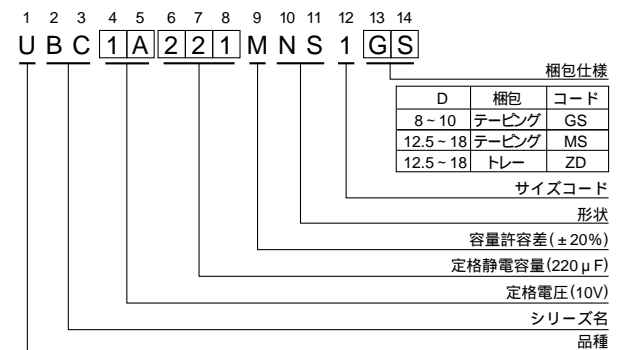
1 2 3 4 5 6 7 8 9 10 11 12 13 14

U B C 1 A 2 2 1 M N S 1 G S

梱包仕様

| D | 梱包 | コード |
|---|---|---|
| 8 ~ 10 | テーピング | GS |
| 12.5 ~ 18 | テーピング | MS |
| 12.5 ~ 18 | トレー | ZD |

サイズコード

形状

容量許容差(±20%)

定格静電容量(220μF)

定格電圧(10V)

シリーズ名

品種